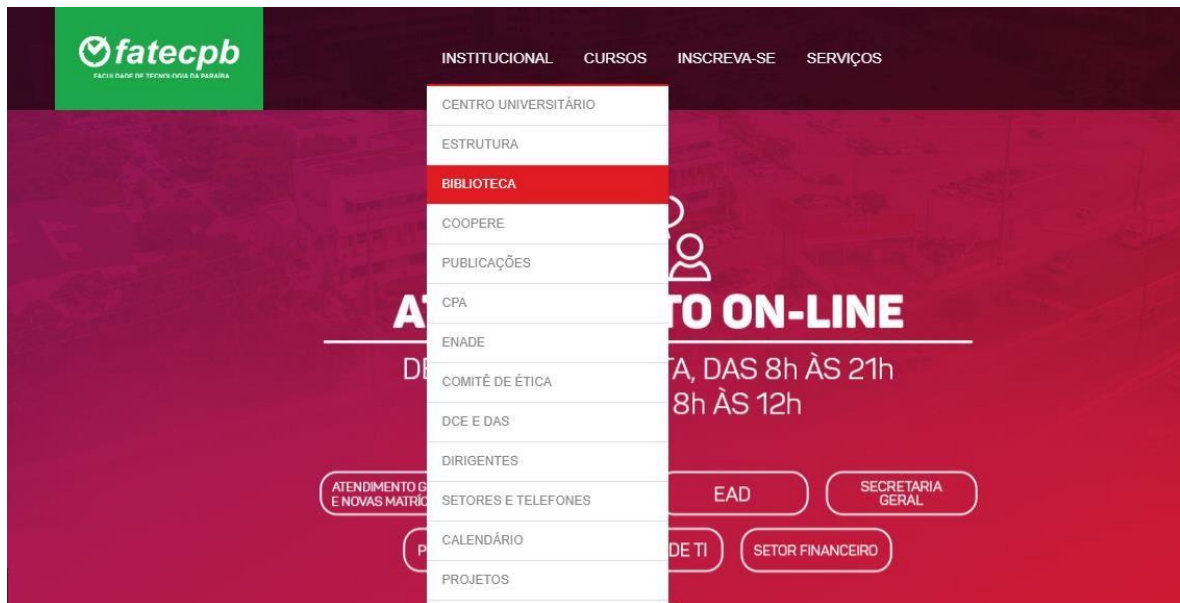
fatecpb
FACULDADE DE TECNOLOGIA DA PARAÍBA

INSTITUCIONAL CURSOS INSCREVA-SE SERVIÇOS

CENTRO UNIVERSITÁRIO
ESTRUTURA
BIBLIOTECA
COOPERE
PUBLICAÇÕES
CPA
ENADE
COMITÊ DE ÉTICA
DCE E DAS
DIRIGENTES
SETORES E TELEFONES
CALENDÁRIO
PROJETOS

AT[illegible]TO ON-LINE
DE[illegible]TA, DAS 8h ÀS 21h
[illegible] 8h ÀS 12h

ATENDIMENTO G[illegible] E NOVAS MATRÍC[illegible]
EAD
SECRETARIA GERAL
P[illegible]
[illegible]DE TI
SETOR FINANCEIRO